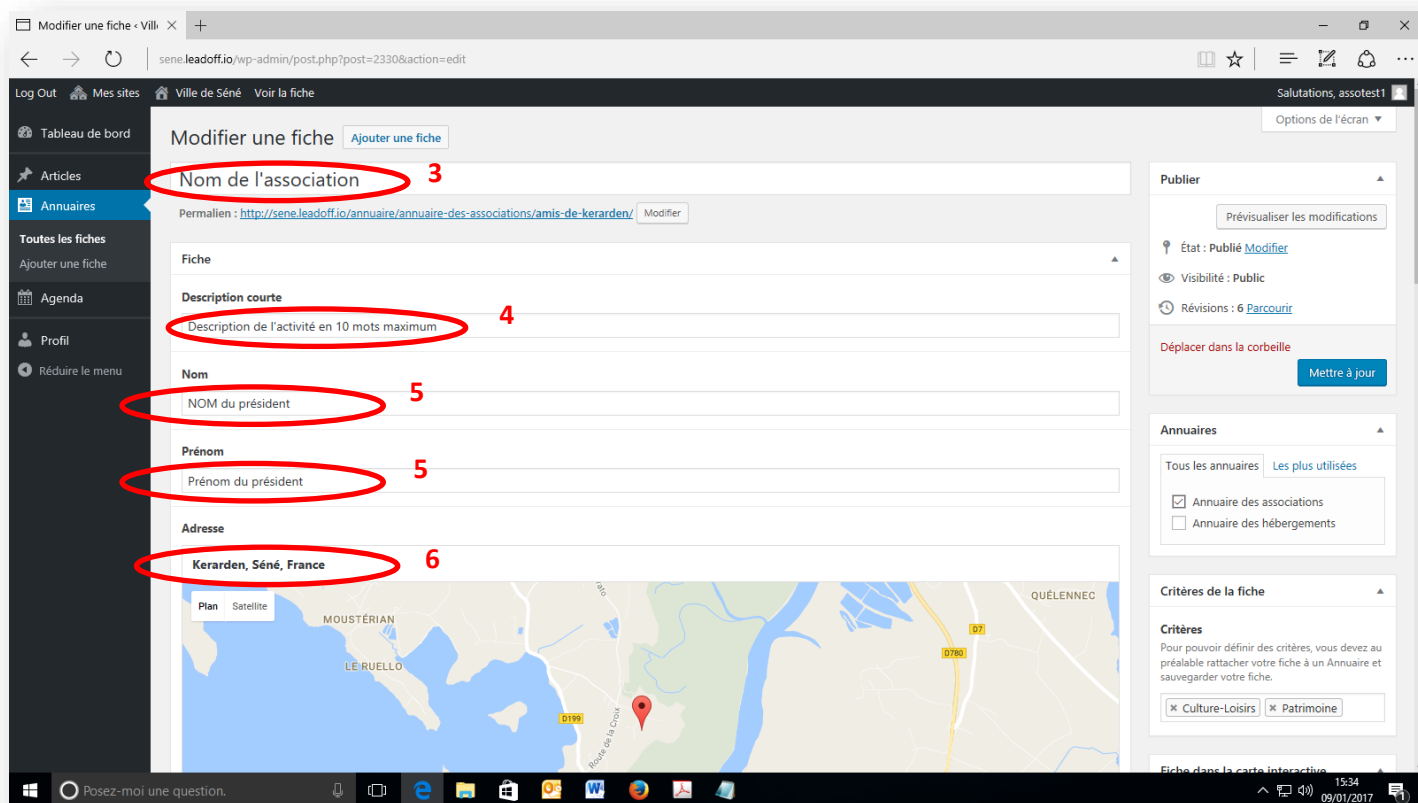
Modifier une fiche ‹ Vill

sene.leadoff.io/wp-admin/post.php?post=2330&action=edit

Log Out Mes sites Ville de Séné Voir la fiche

Salutations, assotest1

Tableau de bord
Articles
Annuaires
Toutes les fiches
Ajouter une fiche
Agenda
Profil
Réduire le menu

Options de l'écran

Modifier une fiche Ajouter une fiche

Nom de l'association 3

Permalien : http://sene.leadoff.io/annuaire/annuaire-des-associations/amis-de-kerarden/ Modifier

Fiche

Description courte

Description de l'activité en 10 mots maximum 4

Nom

NOM du président 5

Prénom

Prénom du président 5

Adresse

Kerarden, Séné, France 6

Plan Satellite

MOUSTÉRIAN
LE RUELLO
QUÉLENNEC
D7
D780
D199
Route de la Croix

Publier

Prévisualiser les modifications

État : Publié Modifier

Visibilité : Public

Révisions : 6 Parcourir

Déplacer dans la corbeille

Mettre à jour

Annuaires

Tous les annuaires Les plus utilisées

Annuaire des associations
Annuaire des hébergements

Critères de la fiche

Critères

Pour pouvoir définir des critères, vous devez au préalable rattacher votre fiche à un Annuaire et sauvegarder votre fiche.

× Culture-Loisirs × Patrimoine

Fiche dans la carte interactive

Posez-moi une question.

15:34
09/01/2017